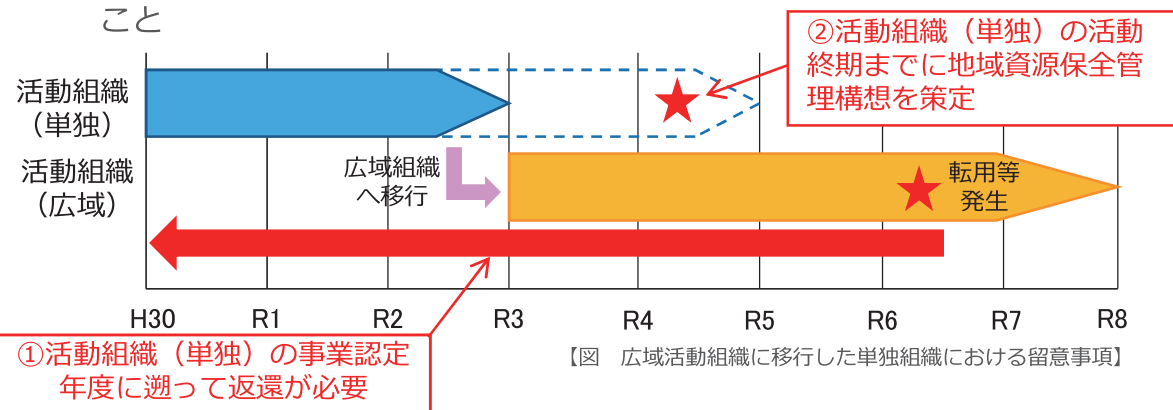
こと

②活動組織（単独）の活動終期までに地域資源保全管理構想を策定

活動組織（単独）

活動組織（広域）

広域組織へ移行

転用等発生

H30 R1 R2 R3 R4 R5 R6 R7 R8

①活動組織（単独）の事業認定年度に遡って返還が必要

【図　広域活動組織に移行した単独組織における留意事項】